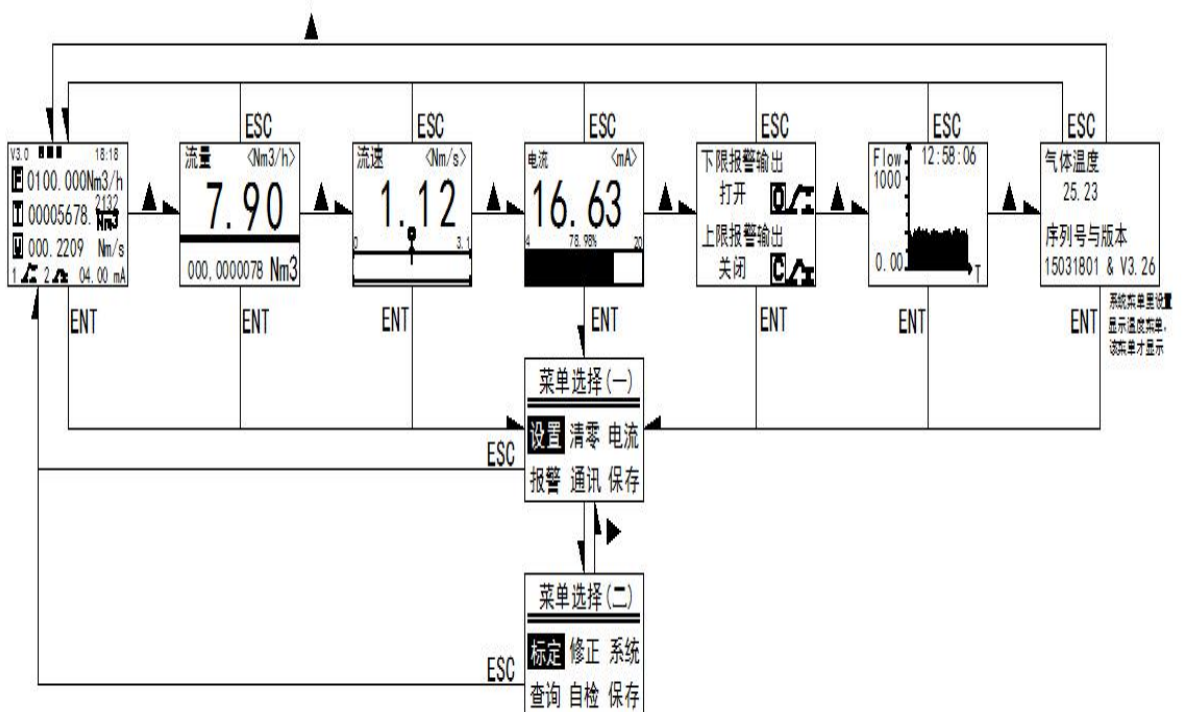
ESC ESC ESC ESC ESC ESC

V3.0 18:18
F 0100.000Nm3/h
T 00005678.2132 Nm3
U 000.2209 Nm/s
1 2 04.00 mA

流量 <Nm3/h>
7.90
000.0000078 Nm3

流速 <Nm/s>
1.12
0 3.1

电流 <mA>
16.63
4 78.98% 20

下限报警输出
打开
上限报警输出
关闭

Flow 12:58:06
1000
0.00
T

气体温度
25.23
序列号与版本
15031801 & V3.26

系统菜单里设置显示温度菜单，该菜单才显示

ENT ENT ENT ENT ENT ENT ENT

菜单选择(一)
设置 清零 电流
报警 通讯 保存

ESC

菜单选择(二)
标定 修正 系统
查询 自检 保存

ESC